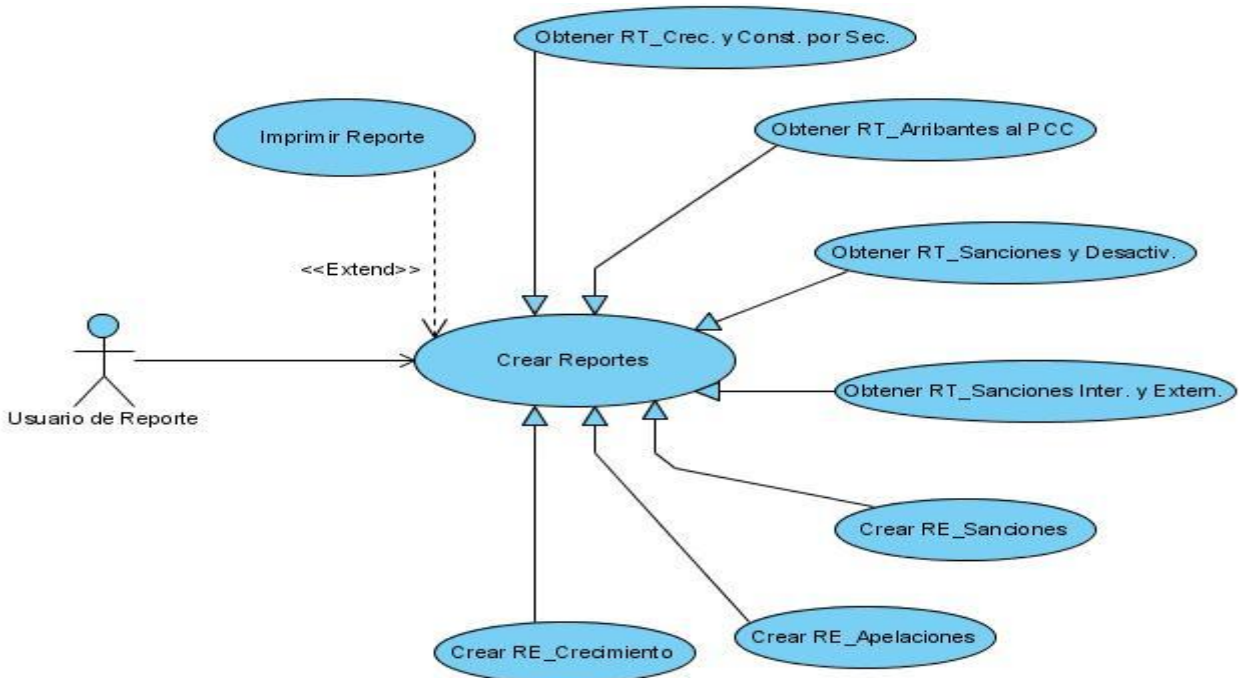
Obtener RT_Crec. y Const. por Sec.

Imprimir Reporte

Obtener RT_Arribantes al PCC

Obtener RT_Sanciones y Desactiv.

<<Extend>>

Crear Reportes

Obtener RT_Sanciones Inter. y Extern.

Usuario de Reporte

Crear RE_Sanciones

Crear RE_Apelaciones

Crear RE_Crecimiento